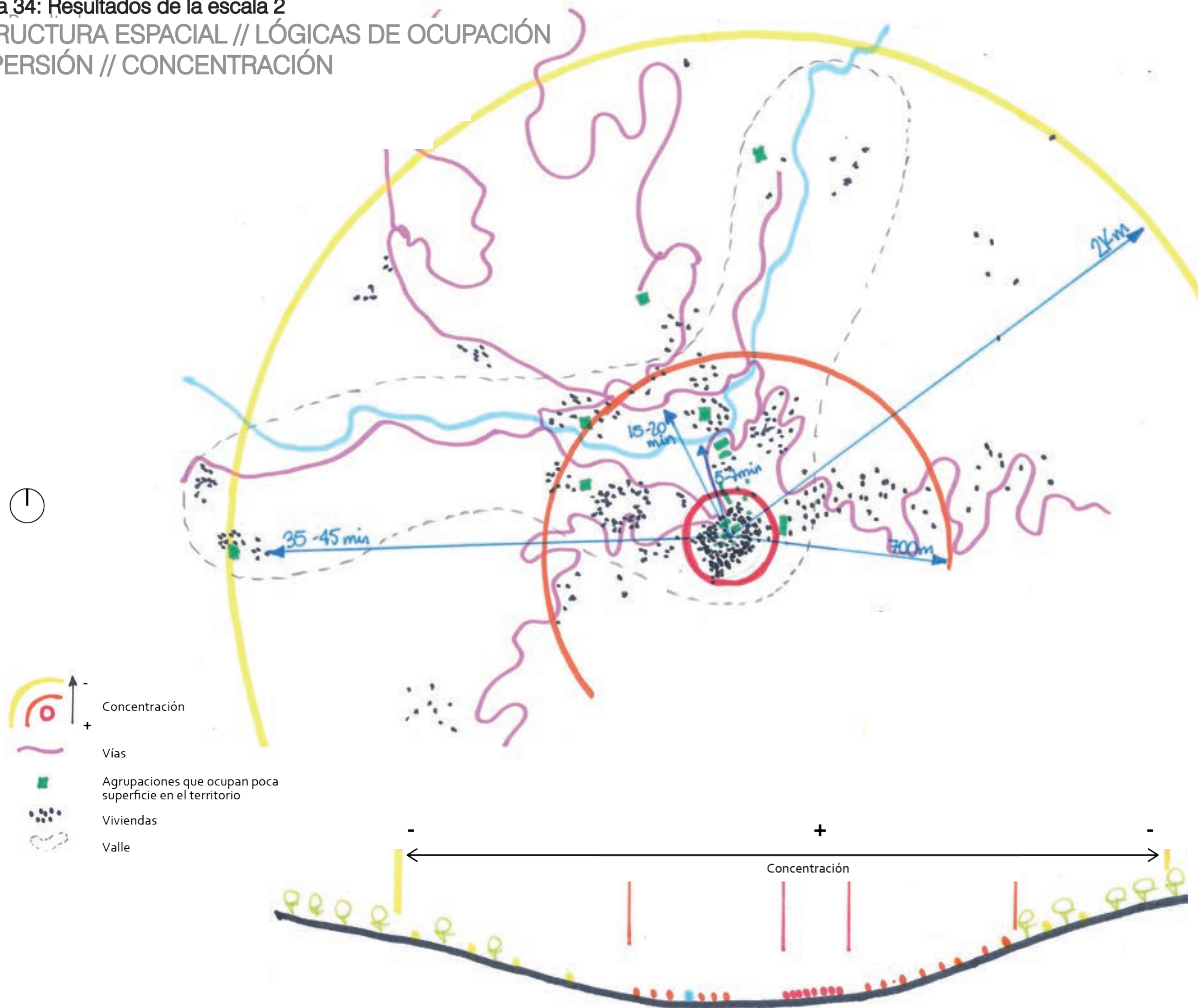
a 34: Resultados de la escala 2
RUCTURA ESPACIAL // LÓGICAS DE OCUPACIÓN
PERSIÓN // CONCENTRACIÓN

2Km

15-20 min

5-7min

35 -45 min

700m

-
+
Concentración

Vías

Agrupaciones que ocupan poca superficie en el territorio

Viviendas

Valle

-
+
-
Concentración